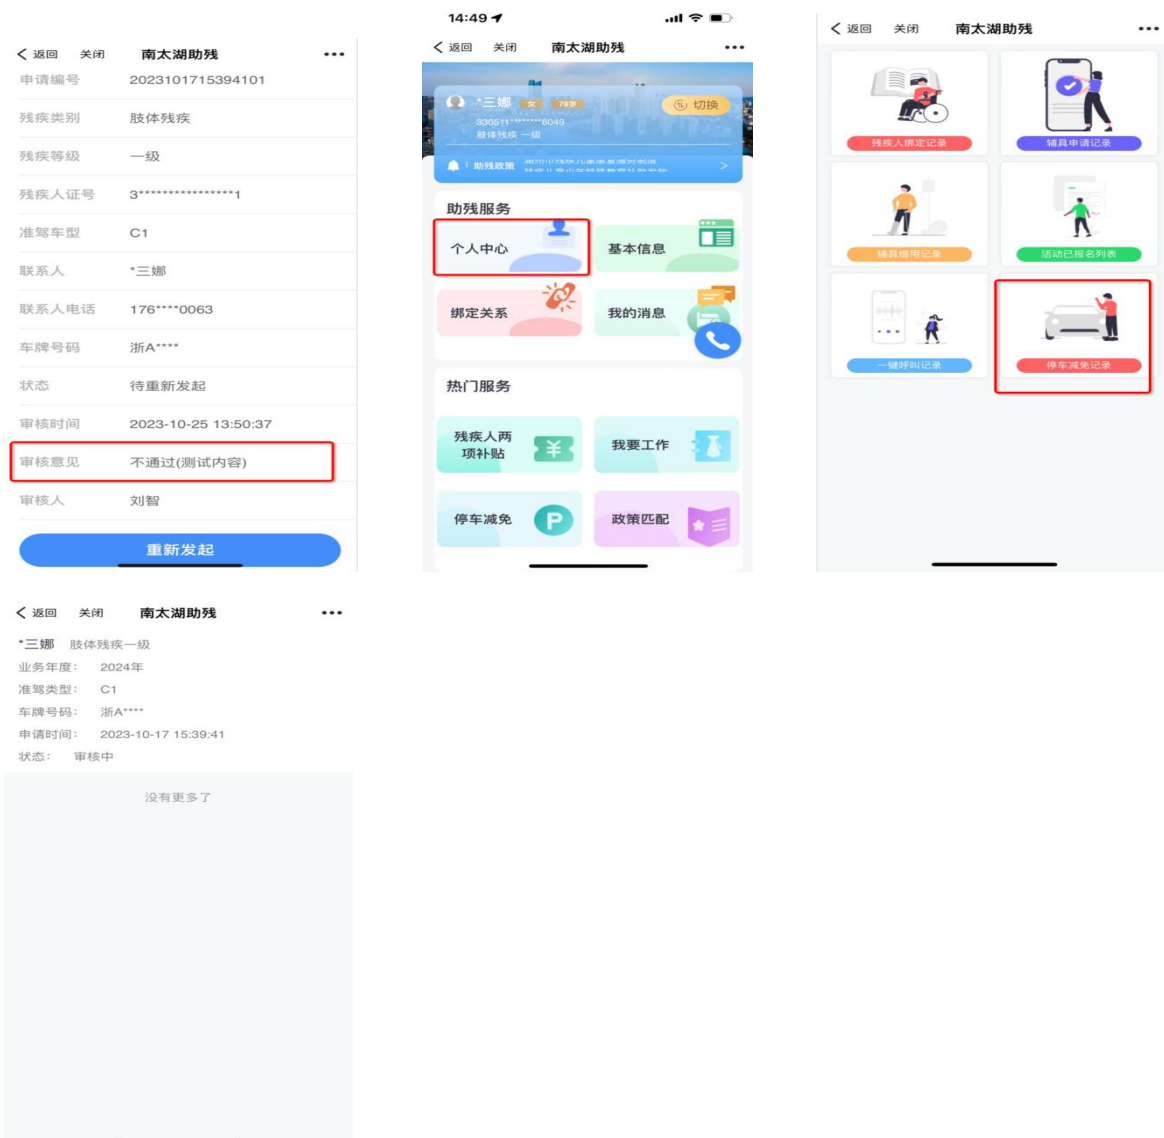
返回 关闭 南太湖助残 •••

申请编号 2023101715394101

残疾类别 肢体残疾

残疾等级 一级

残疾人证号 3****************1

准驾车型 C1

联系人 *三娜

联系人电话 176****0063

车牌号码 浙A****

状态 待重新发起

审核时间 2023-10-25 13:50:37

审核意见 不通过(测试内容)

审核人 刘智

重新发起

14:49

返回 关闭 南太湖助残 •••

*三娜 女 78岁 切换

330511********6049

肢体残疾 一级

助残政策 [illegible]

助残服务

个人中心

基本信息

绑定关系

我的消息

热门服务

残疾人两项补贴

我要工作

停车减免

政策匹配

返回 关闭 南太湖助残 •••

残疾人绑定记录

辅具申请记录

辅具借用记录

活动已报名列表

一键呼叫记录

停车减免记录

返回 关闭 南太湖助残 •••

*三娜 肢体残疾一级

业务年度: 2024年

准驾类型: C1

车牌号码: 浙A****

申请时间: 2023-10-17 15:39:41

状态: 审核中

没有更多了